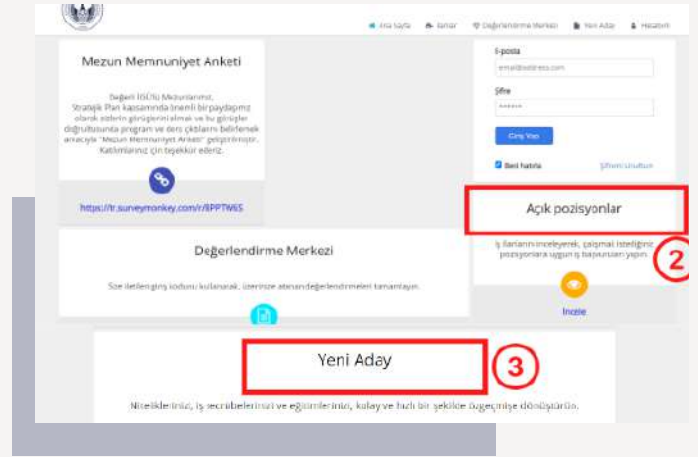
Ana Sayfa İlanlar Değerlendirme Merkezi Yeni Aday Hesabım

Mezun Memnuniyet Anketi

Değerli İSÜ'lü Mezunlarımız, Stratejik Plan kapsamında önemli bir paydaşımız olarak sizlerin görüşlerini almak ve bu görüşler doğrultusunda program ve ders çıktılarını belirlemek amacıyla "Mezun Memnuniyet Anketi" geliştirilmiştir. Katılımlarınız için teşekkür ederiz.

https://tr.surveymonkey.com/r/8PPTW6S

E-posta

email@address.com

Şifre

******

Giriş Yap

Beni hatırla

Şifremi Unuttum

Açık pozisyonlar

2

İş ilanlarını inceleyerek, çalışmak istediğiniz pozisyonlara uygun iş başvuruları yapın.

İncele

Değerlendirme Merkezi

Size iletilen giriş kodunu kullanarak, üzerinize atanan değerlendirmeleri tamamlayın.

Yeni Aday

3

Niteliklerinizi, iş tecrübelerinizi ve eğitimlerinizi, kolay ve hızlı bir şekilde özgeçmişe dönüştürün.